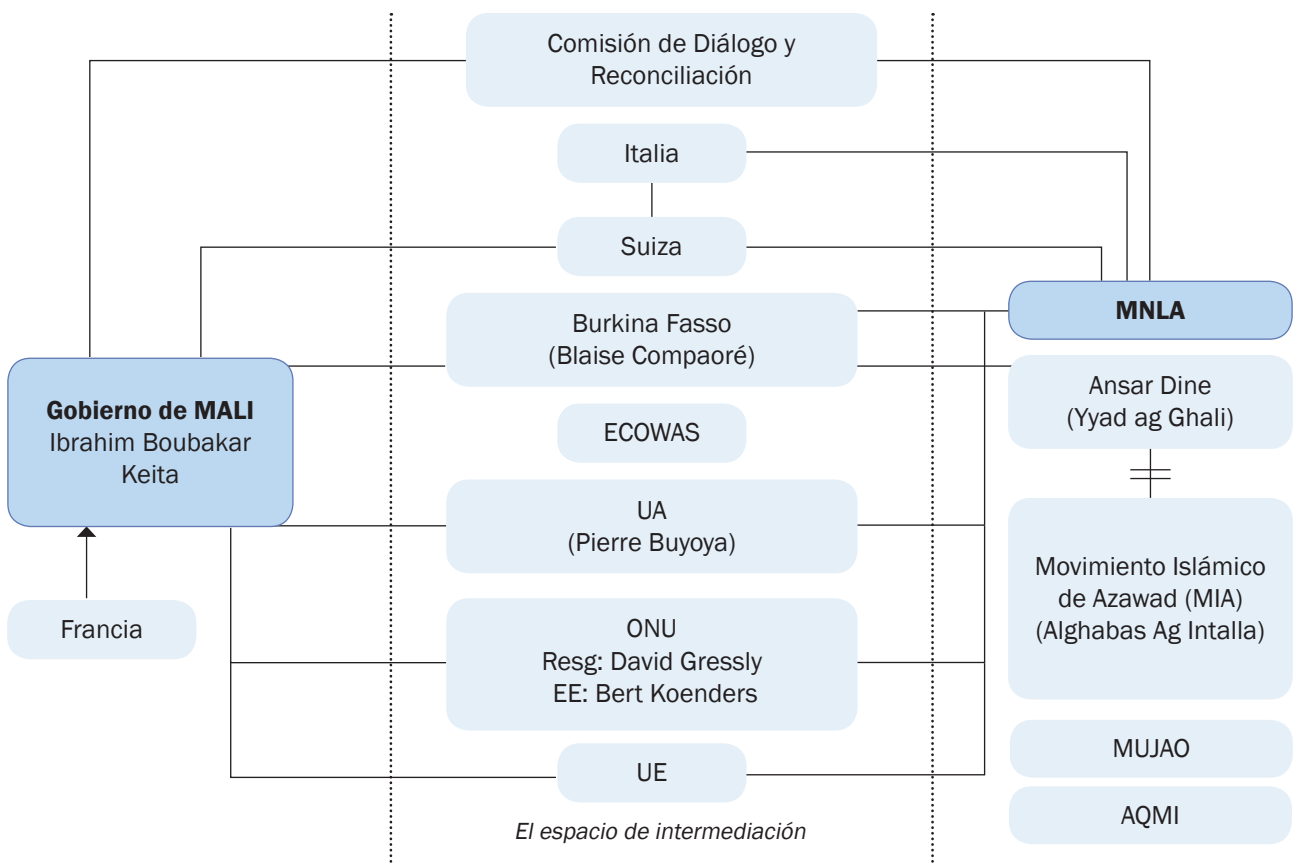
Comisión de Diálogo y Reconciliación

Italia

Suiza

Burkina Fasso
(Blaise Compaoré)

ECOWAS

UA
(Pierre Buyoya)

ONU
Resg: David Gressly
EE: Bert Koenders

UE

El espacio de intermediación

Gobierno de MALI
Ibrahim Boubakar Keita

Francia

MNLA

Ansar Dine
(Yyad ag Ghali)

Movimiento Islámico de Azawad (MIA)
(Alghabas Ag Intalla)

MUJAO

AQMI